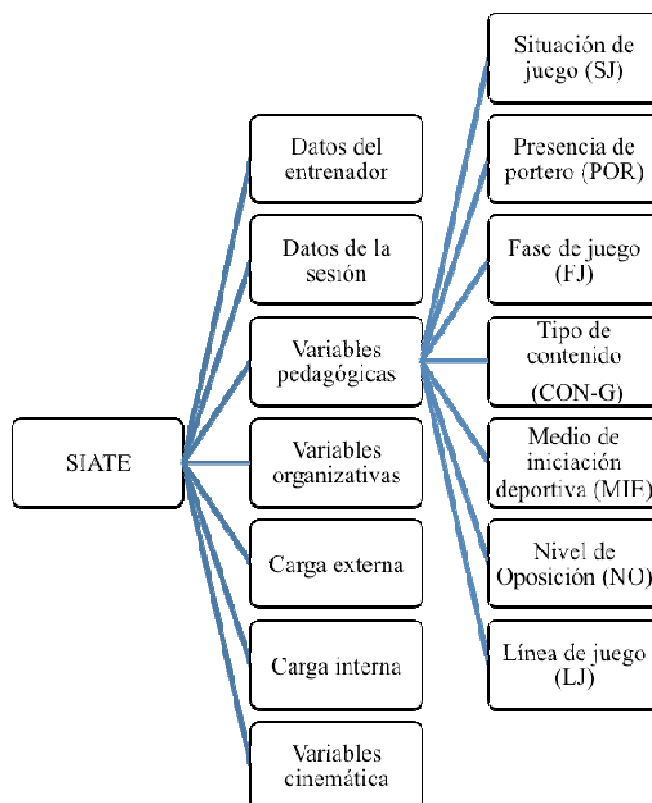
SIATE

Datos del entrenador

Datos de la sesión

Variables pedagógicas

Variables organizativas

Carga externa

Carga interna

Variables cinemática

Situación de juego (SJ)

Presencia de portero (POR)

Fase de juego (FJ)

Tipo de contenido (CON-G)

Medio de iniciación deportiva (MIF)

Nivel de Oposición (NO)

Línea de juego (LJ)